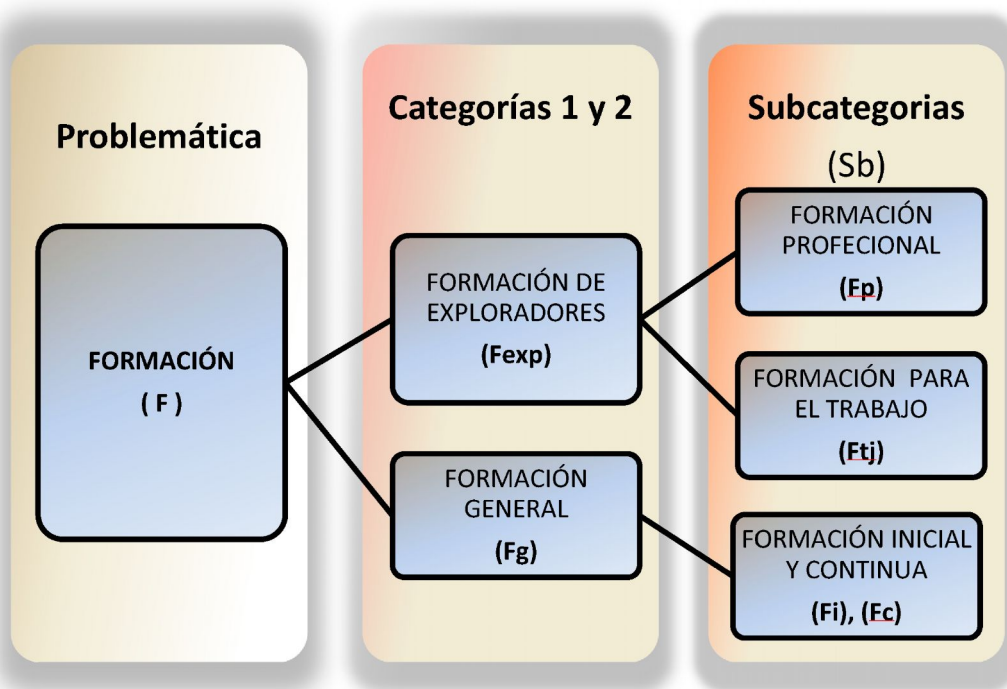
Problemática

FORMACIÓN
( F )

Categorías 1 y 2

FORMACIÓN DE EXPLORADORES
(Fexp)

FORMACIÓN GENERAL
(Fg)

Subcategorias
(Sb)

FORMACIÓN PROFECIONAL
(Fp)

FORMACIÓN PARA EL TRABAJO
(Ftj)

FORMACIÓN INICIAL Y CONTINUA
(Fi), (Fc)